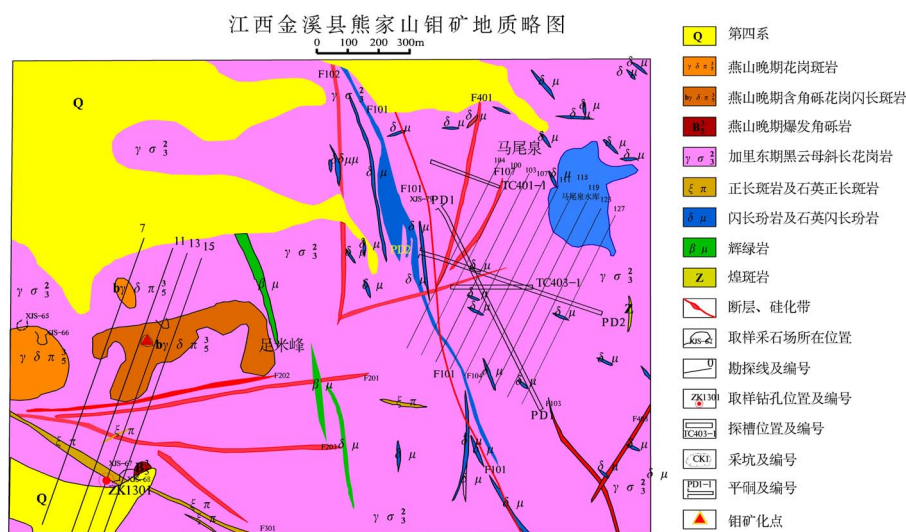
江西金溪县熊家山钼矿地质略图

0 100 200 300m

Q
$\gamma\sigma_3^2$
F102
F101
F401
$\delta\mu$
马尾泉
F107
TC401-1
马尾泉水库
XJS-7
PD1
PD2
104 100 103 107 111 115 119 123 127
7 11 13 15
by $\delta\pi_5^3$
XJS-65
XJS-66
$\gamma\delta\pi_5^3$
$\beta\mu$
足米峰
TC403-1
PD2
F202
F201
F101
F104
F103
PD1
$\xi\pi$
F203
F101
XJS-67
XJS-68
ZK1301
F301
F4

| | |
|---|---|
| Q | 第四系 |
| $\gamma\delta\pi_5^3$ | 燕山晚期花岗斑岩 |
| by $\delta\pi_5^3$ | 燕山晚期含角砾花岗闪长斑岩 |
| $B_5^3$ | 燕山晚期爆发角砾岩 |
| $\gamma\sigma_3^2$ | 加里东期黑云母斜长花岗岩 |
| $\xi\pi$ | 正长斑岩及石英正长斑岩 |
| $\delta\mu$ | 闪长玢岩及石英闪长玢岩 |
| $\beta\mu$ | 辉绿岩 |
| Z | 煌斑岩 |
| | 断层、硅化带 |
| XJS-7 | 取样采石场所在位置 |
| 0 | 勘探线及编号 |
| ZK1301 | 取样钻孔位置及编号 |
| TC403-1 | 探槽位置及编号 |
| CK1 | 采坑及编号 |
| PD1-1 | 平硐及编号 |
| | 钼矿化点 |